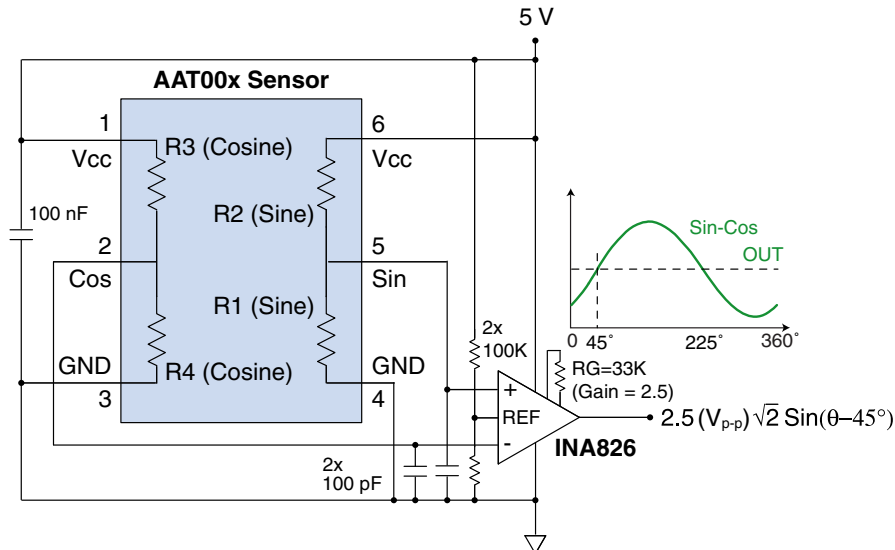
5 V

AAT00x Sensor

1
Vcc
R3 (Cosine)
6
Vcc
R2 (Sine)
100 nF
2
Cos
5
Sin
R1 (Sine)
GND
R4 (Cosine)
GND
3
4

Sin-Cos
OUT
0 45˚ 225˚ 360˚

2x
100K
RG=33K
(Gain = 2.5)
+
REF
-
INA826
$2.5\,(V_{p\text{-}p})\,\sqrt{2}\,\mathrm{Sin}(\theta - 45^\circ)$

2x
100 pF